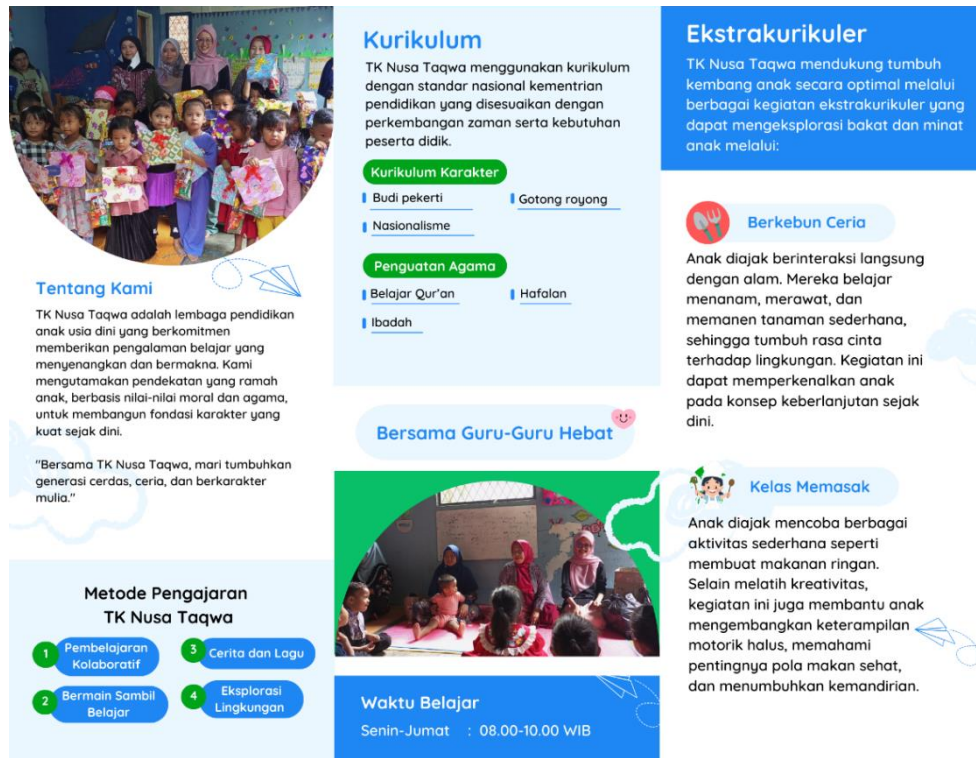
Tentang Kami

TK Nusa Taqwa adalah lembaga pendidikan anak usia dini yang berkomitmen memberikan pengalaman belajar yang menyenangkan dan bermakna. Kami mengutamakan pendekatan yang ramah anak, berbasis nilai-nilai moral dan agama, untuk membangun fondasi karakter yang kuat sejak dini.

"Bersama TK Nusa Taqwa, mari tumbuhkan generasi cerdas, ceria, dan berkarakter mulia."

Metode Pengajaran TK Nusa Taqwa

1 Pembelajaran Kolaboratif
2 Bermain Sambil Belajar
3 Cerita dan Lagu
4 Eksplorasi Lingkungan

Kurikulum

TK Nusa Taqwa menggunakan kurikulum dengan standar nasional kementrian pendidikan yang disesuaikan dengan perkembangan zaman serta kebutuhan peserta didik.

Kurikulum Karakter
Budi pekerti
Gotong royong
Nasionalisme

Penguatan Agama
Belajar Qur'an
Hafalan
Ibadah

Bersama Guru-Guru Hebat

Waktu Belajar
Senin-Jumat : 08.00-10.00 WIB

Ekstrakurikuler

TK Nusa Taqwa mendukung tumbuh kembang anak secara optimal melalui berbagai kegiatan ekstrakurikuler yang dapat mengeksplorasi bakat dan minat anak melalui:

Berkebun Ceria

Anak diajak berinteraksi langsung dengan alam. Mereka belajar menanam, merawat, dan memanen tanaman sederhana, sehingga tumbuh rasa cinta terhadap lingkungan. Kegiatan ini dapat memperkenalkan anak pada konsep keberlanjutan sejak dini.

Kelas Memasak

Anak diajak mencoba berbagai aktivitas sederhana seperti membuat makanan ringan. Selain melatih kreativitas, kegiatan ini juga membantu anak mengembangkan keterampilan motorik halus, memahami pentingnya pola makan sehat, dan menumbuhkan kemandirian.